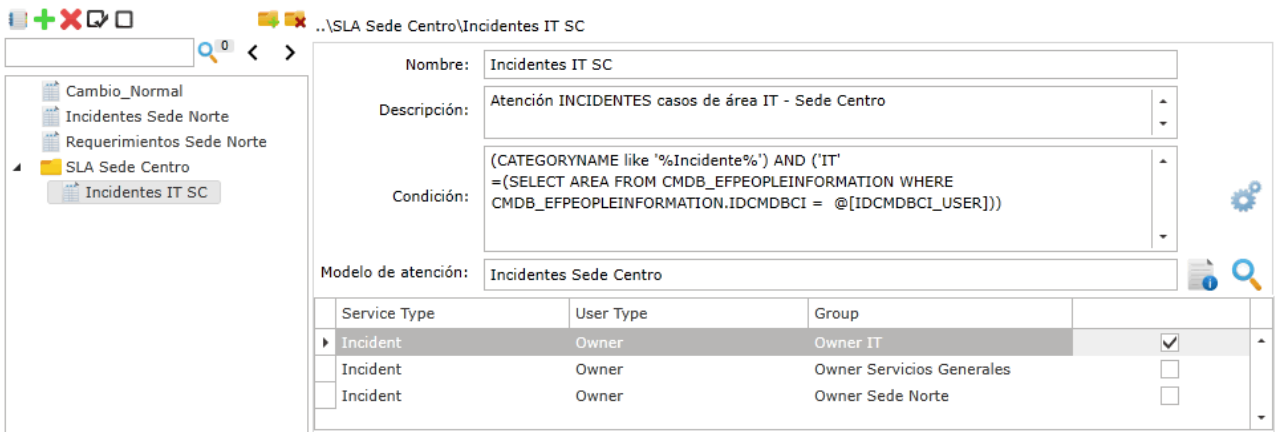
0

Cambio_Normal
Incidentes Sede Norte
Requerimientos Sede Norte
SLA Sede Centro
Incidentes IT SC

..\SLA Sede Centro\Incidentes IT SC

Nombre: Incidentes IT SC

Descripción: Atención INCIDENTES casos de área IT - Sede Centro

Condición: (CATEGORYNAME like '%Incidente%') AND ('IT' =(SELECT AREA FROM CMDB_EFPEOPLEINFORMATION WHERE CMDB_EFPEOPLEINFORMATION.IDCMDBCI = @[IDCMDBCI_USER]))

Modelo de atención: Incidentes Sede Centro

| Service Type | User Type | Group | |
|---|---|---|---|
| Incident | Owner | Owner IT | ☑ |
| Incident | Owner | Owner Servicios Generales | ☐ |
| Incident | Owner | Owner Sede Norte | ☐ |